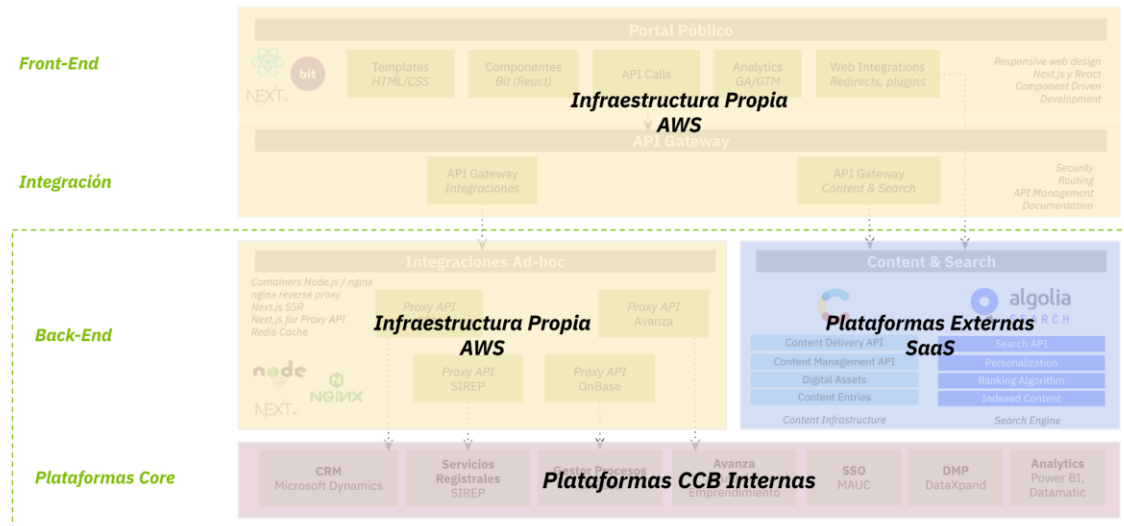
Front-End

Portal Público

bit

NEXT.js

Templates
HTML/CSS

Componentes
Bit (React)

API Calls

Analytics
GA/GTM

Web Integrations
Redirects, plugins

Responsive web design
Next.js y React
Component Driven
Development

Infraestructura Propia
AWS

API Gateway

Integración

API Gateway
Integraciones

API Gateway
Content & Search

Security
Routing
API Management
Documentation

Back-End

Integraciones Ad-hoc

Containers Node.js / nginx
nginx reverse proxy
Next.js SSR
Next.js for Proxy API
Redis Cache

Proxy API

Proxy API
Avanza

Infraestructura Propia
AWS

node

NGINX

NEXT.js

Proxy API
SIREP

Proxy API
OnBase

Content & Search

algolia
SEARCH

Plataformas Externas
SaaS

Content Delivery API
Content Management API
Digital Assets
Content Entries

Content Infrastructure

Search API
Personalization
Ranking Algorithm
Indexed Content

Search Engine

Plataformas Core

CRM
Microsoft Dynamics

Servicios
Registrales
SIREP

Gestor Procesos

Avanza
Emprendimiento

Plataformas CCB Internas

SSO
MAUC

DMP
DataXpand

Analytics
Power BI,
Datamatic